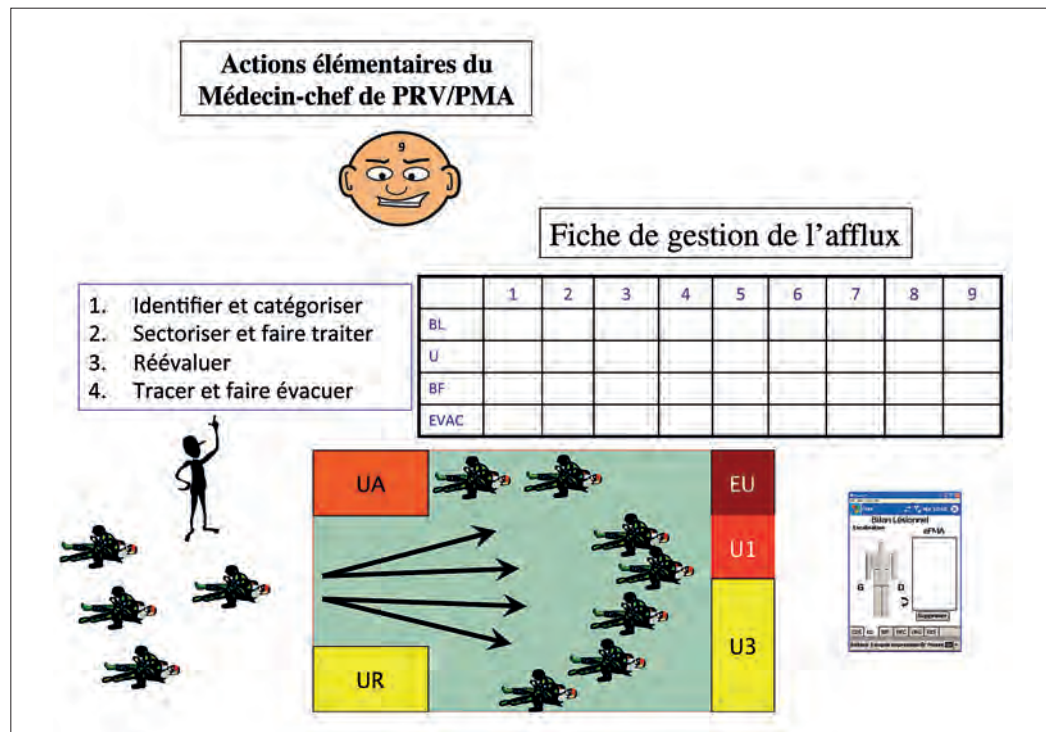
Actions élémentaires du Médecin-chef de PRV/PMA

9

Fiche de gestion de l'afflux

1. Identifier et catégoriser
2. Sectoriser et faire traiter
3. Réévaluer
4. Tracer et faire évacuer

| | 1 | 2 | 3 | 4 | 5 | 6 | 7 | 8 | 9 |
|---|---|---|---|---|---|---|---|---|---|
| BL | | | | | | | | | |
| U | | | | | | | | | |
| BF | | | | | | | | | |
| EVAC | | | | | | | | | |

UA

UR

EU

U1

U3

Bilan Lésionnel

dPMA

G

D

Supprimer

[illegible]